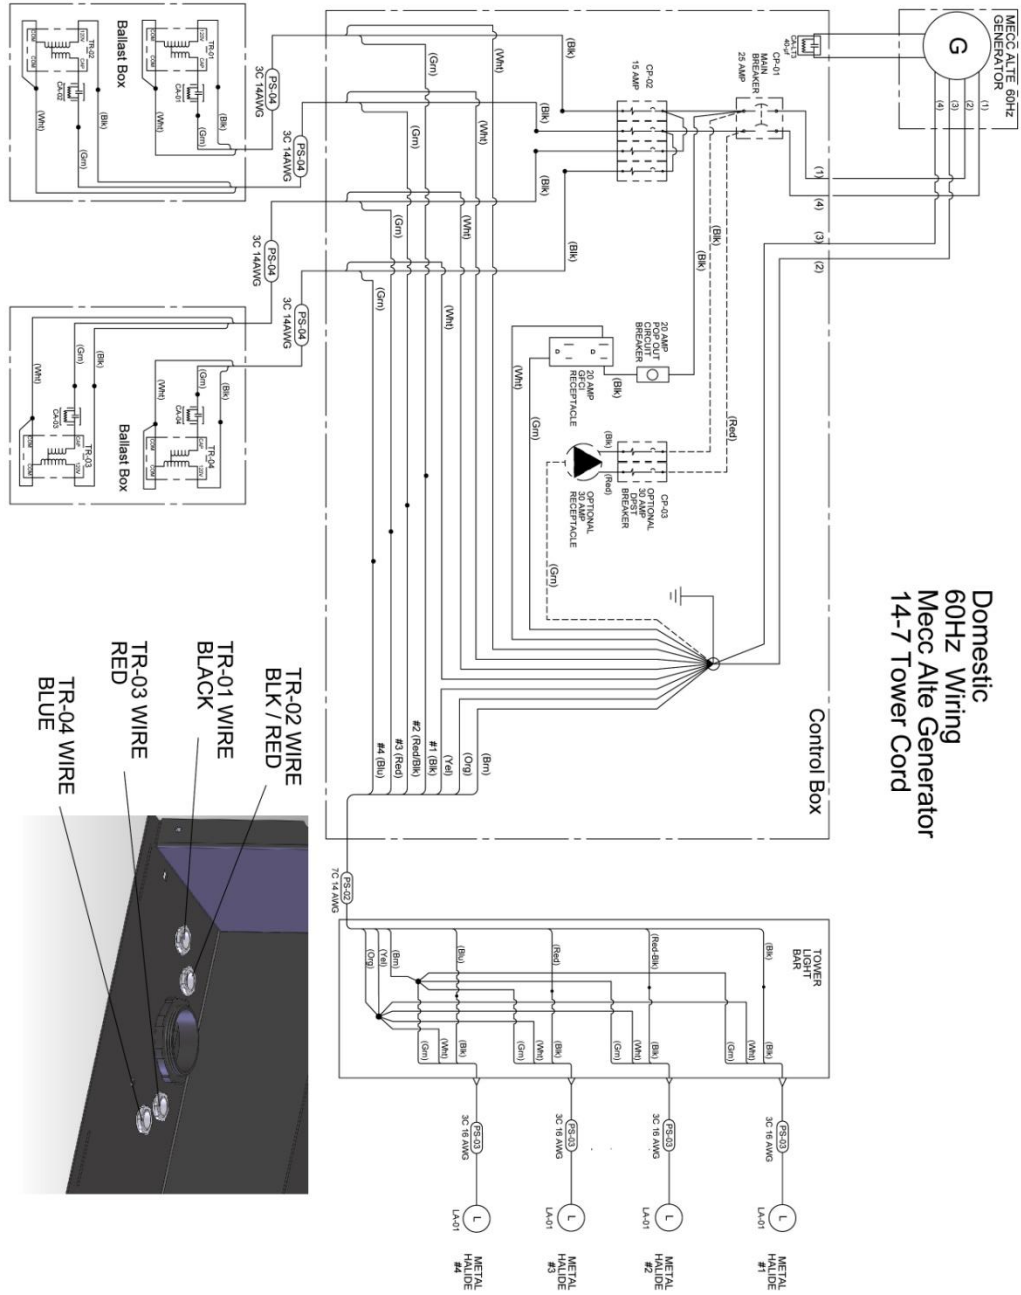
Domestic
60Hz Wiring
Mecc Alte Generator
14-7 Tower Cord

MECC ALTE 60Hz
GENERATOR

G

(1)
(2)
(3)
(4)

CA-01
40 uF

CP-01
MAIN
BREAKER
25 AMP

CP-02
15 AMP

(1)
(4)
(3)
(2)

(Blk)
(Blk)
(Blk)
(Blk)
(Blk)
(Wht)
(Wht)
(Wht)
(Wht)
(Grn)
(Grn)
(Grn)
(Grn)
(Blk)
(Blk)
(Red)

20 AMP
POP OUT
CIRCUIT
BREAKER

20 AMP
GFCI
RECEPTACLE

(Blk)
(Wht)
(Grn)

CP-03
OPTIONAL
30 AMP
DPST
BREAKER

(Blk)
(Red)

OPTIONAL
30 AMP
RECEPTACLE

(Grn)

Control Box

(Brn)
(Org)
(Yel)
#1 (Blk)
#2 (Red/Blk)
#3 (Red)
#4 (Blu)

PS-02
7C 14 AWG

PS-04
3C 14AWG

PS-04
3C 14AWG

PS-04
3C 14AWG

PS-04
3C 14AWG

Ballast Box

TR-01
TR-02
CA-01
CA-02
(Blk)
(Grn)
(Wht)

Ballast Box

TR-03
TR-04
CA-03
CA-04
(Blk)
(Grn)
(Wht)

TOWER
LIGHT
BAR

(Blk)
(Red-Blk)
(Red)
(Blu)
(Brn)
(Yel)
(Org)
(Blk)
(Wht)
(Grn)
(Blk)
(Wht)
(Grn)
(Blk)
(Wht)
(Grn)
(Blk)
(Wht)
(Grn)

PS-03
3C 16 AWG
PS-03
3C 16 AWG
PS-03
3C 16 AWG
PS-03
3C 16 AWG

L
LA-01
L
LA-01
L
LA-01
L
LA-01

METAL
HALIDE
#1

METAL
HALIDE
#2

METAL
HALIDE
#3

METAL
HALIDE
#4

TR-02 WIRE
BLK / RED

TR-01 WIRE
BLACK

TR-03 WIRE
RED

TR-04 WIRE
BLUE